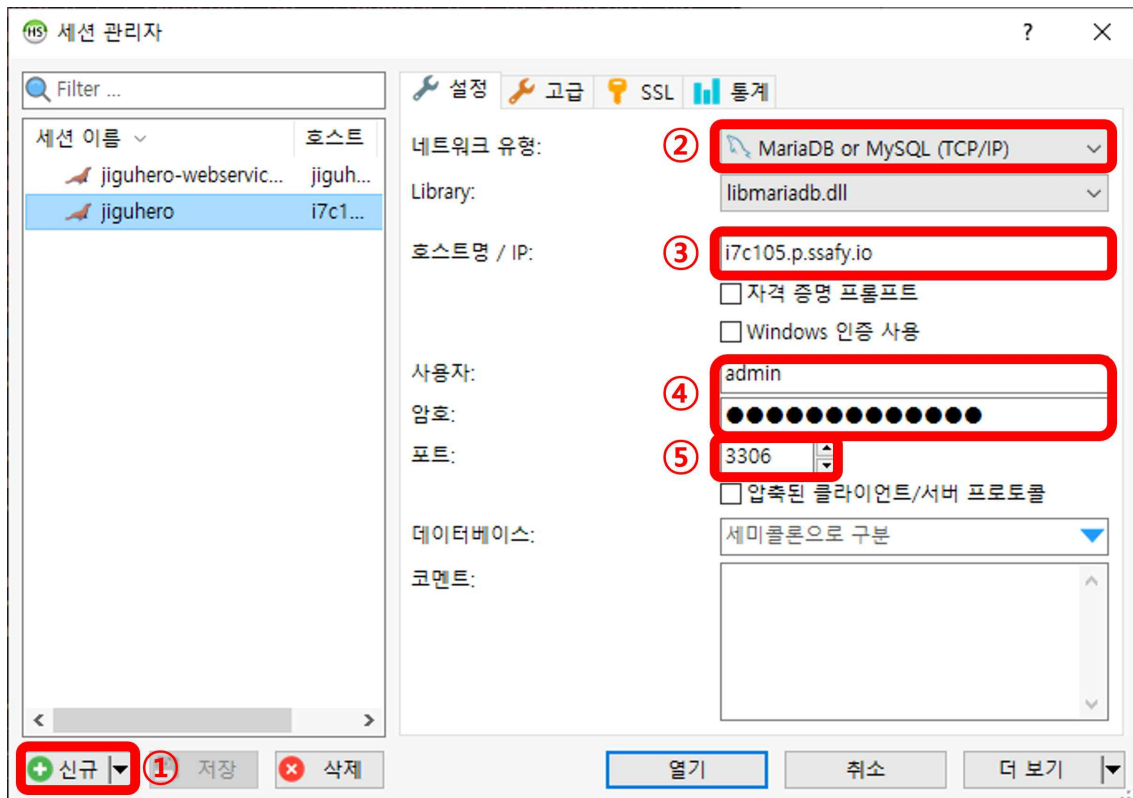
세션 관리자

?

Filter ...

| 세션 이름 | 호스트 |
|---|---|
| jiguhero-webservic... | jiguh... |
| jiguhero | i7c1... |

설정 고급 SSL 통계

네트워크 유형: ② MariaDB or MySQL (TCP/IP)

Library: libmariadb.dll

호스트명 / IP: ③ i7c105.p.ssafy.io

자격 증명 프롬프트

Windows 인증 사용

사용자: ④ admin

암호: ●●●●●●●●●●●●●

포트: ⑤ 3306

압축된 클라이언트/서버 프로토콜

데이터베이스: 세미콜론으로 구분

코멘트:

신규 ① 저장 삭제

열기 취소 더 보기